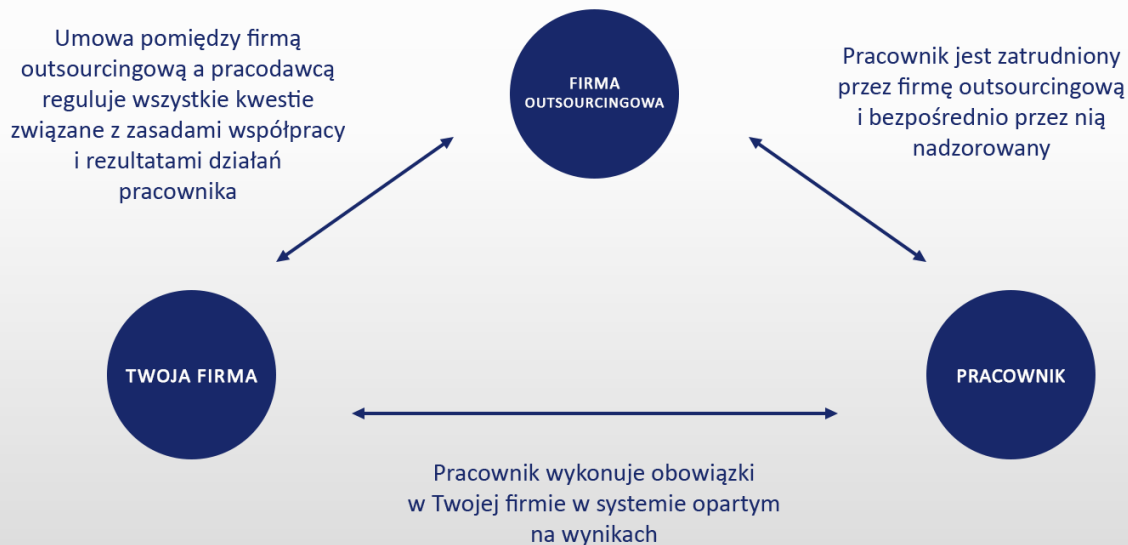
Umowa pomiędzy firmą outsourcingową a pracodawcą reguluje wszystkie kwestie związane z zasadami współpracy i rezultatami działań pracownika

FIRMA OUTSOURCINGOWA

Pracownik jest zatrudniony przez firmę outsourcingową i bezpośrednio przez nią nadzorowany

TWOJA FIRMA

PRACOWNIK

Pracownik wykonuje obowiązki w Twojej firmie w systemie opartym na wynikach